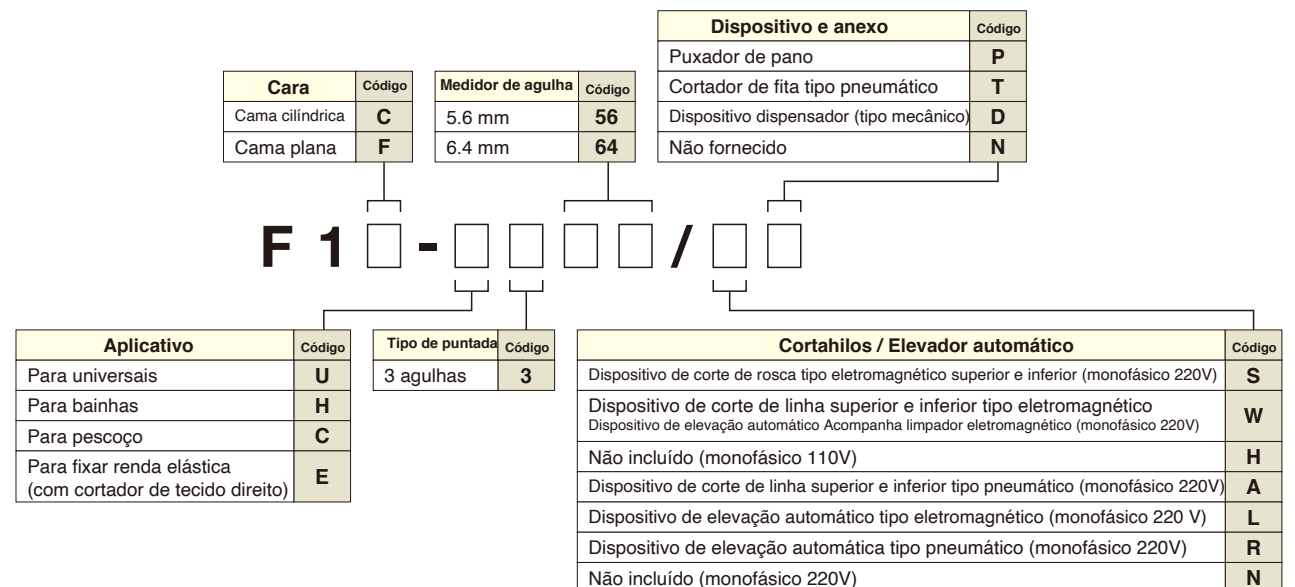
| Dispositivo e anexo | Código |
|---|---|
| Puxador de pano | P |
| Cortador de fita tipo pneumático | T |
| Dispositivo dispensador (tipo mecânico) | D |
| Não fornecido | N |

| Cara | Código |
|---|---|
| Cama cilíndrica | C |
| Cama plana | F |

| Medidor de agulha | Código |
|---|---|
| 5.6 mm | 56 |
| 6.4 mm | 64 |

F 1 □ - □ □ □ □ / □ □

| Aplicativo | Código |
|---|---|
| Para universais | U |
| Para bainhas | H |
| Para pescoço | C |
| Para fixar renda elástica (com cortador de tecido direito) | E |

| Tipo de puntada | Código |
|---|---|
| 3 agulhas | 3 |

| Cortahilos / Elevador automático | Código |
|---|---|
| Dispositivo de corte de rosca tipo eletromagnético superior e inferior (monofásico 220V) | S |
| Dispositivo de corte de linha superior e inferior tipo eletromagnético Dispositivo de elevação automático Acompanha limpador eletromagnético (monofásico 220V) | W |
| Não incluído (monofásico 110V) | H |
| Dispositivo de corte de linha superior e inferior tipo pneumático (monofásico 220V) | A |
| Dispositivo de elevação automático tipo eletromagnético (monofásico 220 V) | L |
| Dispositivo de elevação automática tipo pneumático (monofásico 220V) | R |
| Não incluído (monofásico 220V) | N |